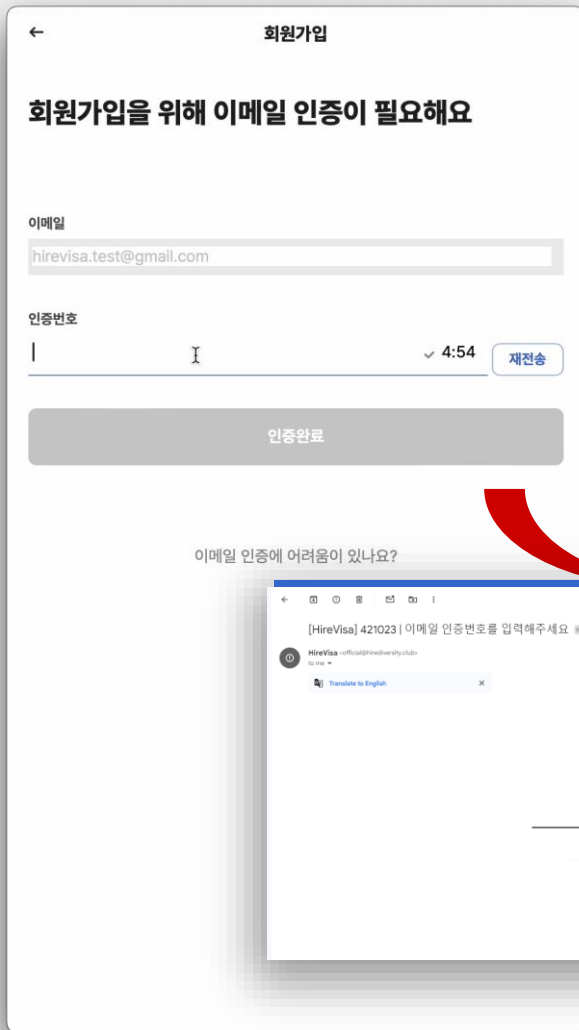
←

회원가입

회원가입을 위해 이메일 인증이 필요해요

이메일

hirevisa.test@gmail.com

인증번호

4:54

재전송

인증완료

이메일 인증에 어려움이 있나요?

[HireVisa] 421023 | 이메일 인증번호를 입력해주세요

HireVisa <official@hirediversity.club>

to me

Translate to English